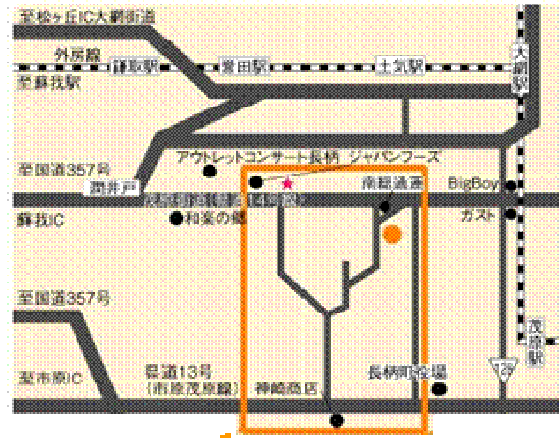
至松ヶ丘IC大網街道
外房線
至蘇我駅
鎌取駅
誉田駅
土気駅
大網駅
至国道357号
アウトレットコンサート長柄
ジャパンフーズ
潤井戸
茂原街道(国道14号線)
南部酒店
BigBoy
蘇我IC
和楽の郷
ガスト
至国道357号
茂原駅
県道13号
(市原茂原線)
神崎商店
長柄町役場
128
至市原IC